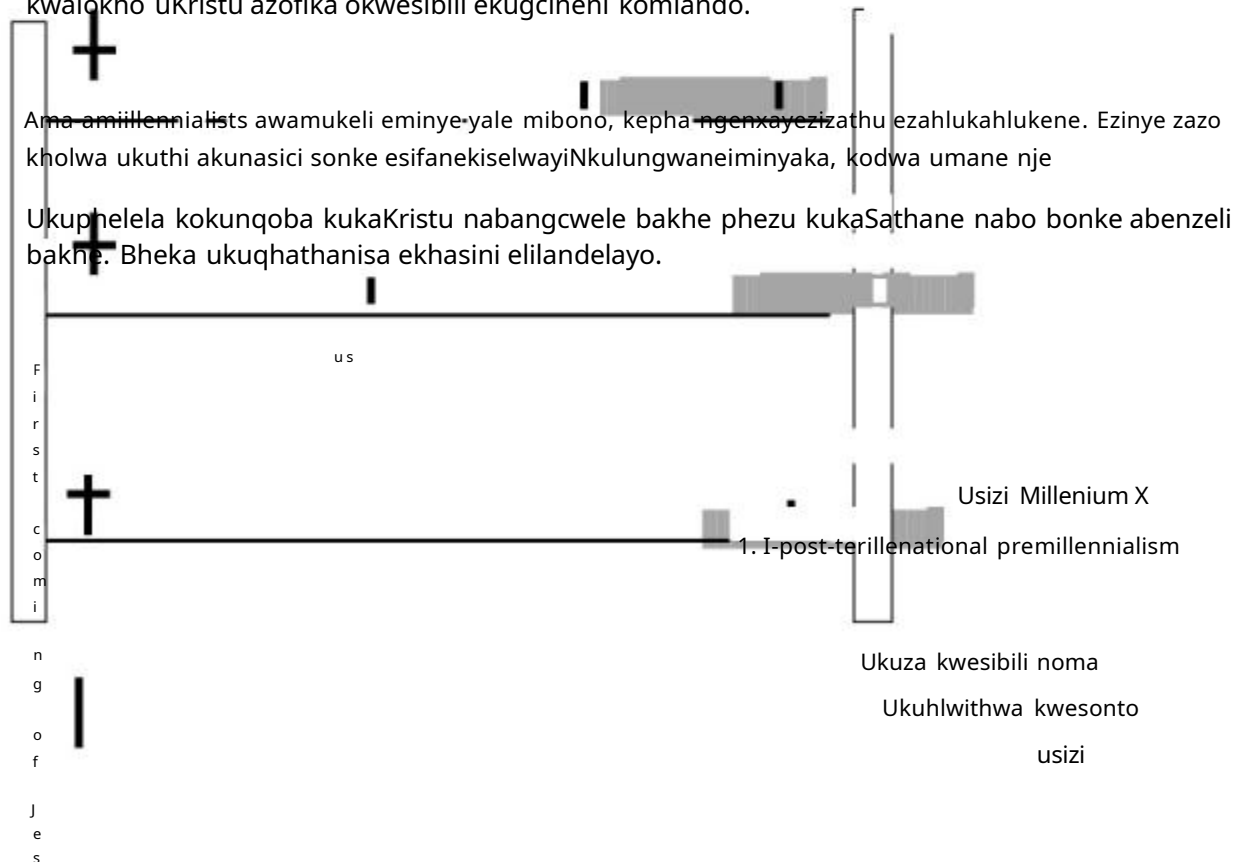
kwalokho uKristu azofika okwesibili ekugcineni komlando.

Ama-amiillennialists awamukeli eminye yale mibono, kepha ngenxayezizathu ezahlukahlukene. Ezinye zazo kholwa ukuthi akunasici sonke esifanekiselwayiNkulungwaneiminyaka, kodwa umane nje

Ukuphelela kokunqoba kukaKristu nabangcwele bakhe phezu kukaSathane nabo bonke abenzeli bakhe. Bheka ukuqhathanisa ekhasini elilandelayo.

us

First coming of Jes

Usizi Millenium X

1. I-post-terillenational premillennialism

Ukuza kwesibili noma

Ukuhlwithwa kwesonto

usizi